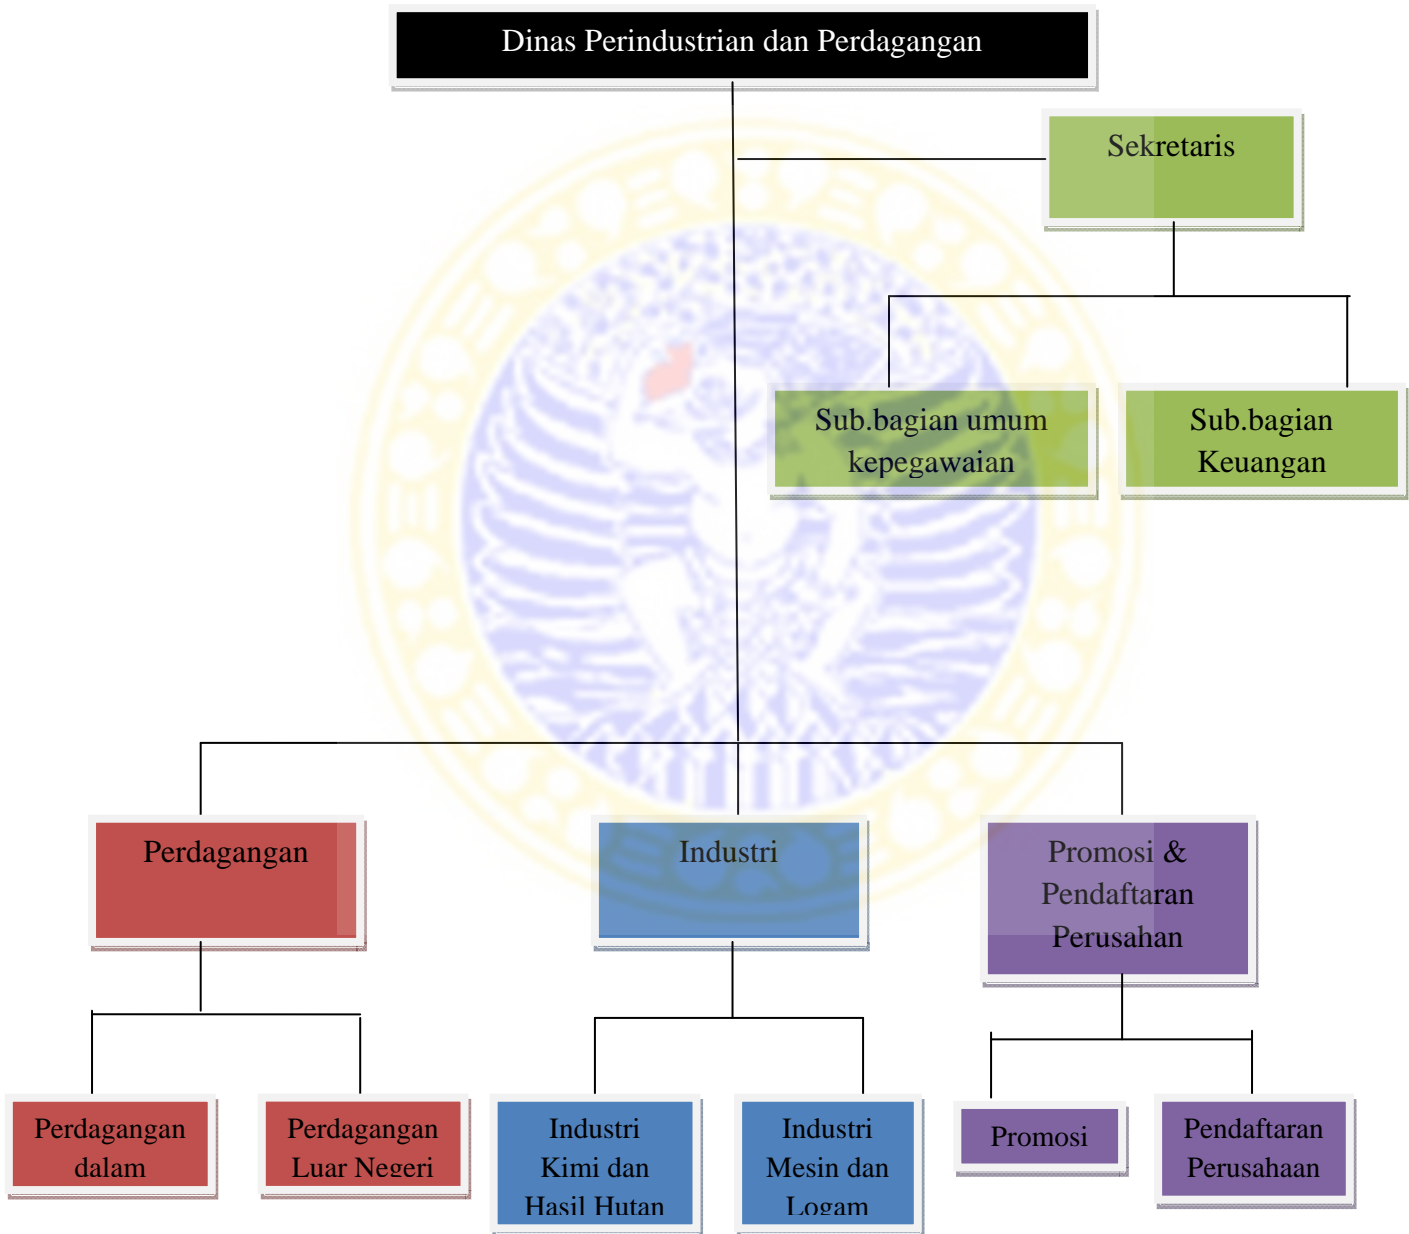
Dinas Perindustrian dan Perdagangan

Sekretaris

Sub.bagian umum kepegawaian

Sub.bagian Keuangan

Perdagangan

Industri

Promosi & Pendaftaran Perusahan

Perdagangan dalam

Perdagangan Luar Negeri

Industri Kimi dan Hasil Hutan

Industri Mesin dan Logam

Promosi

Pendaftaran Perusahaan